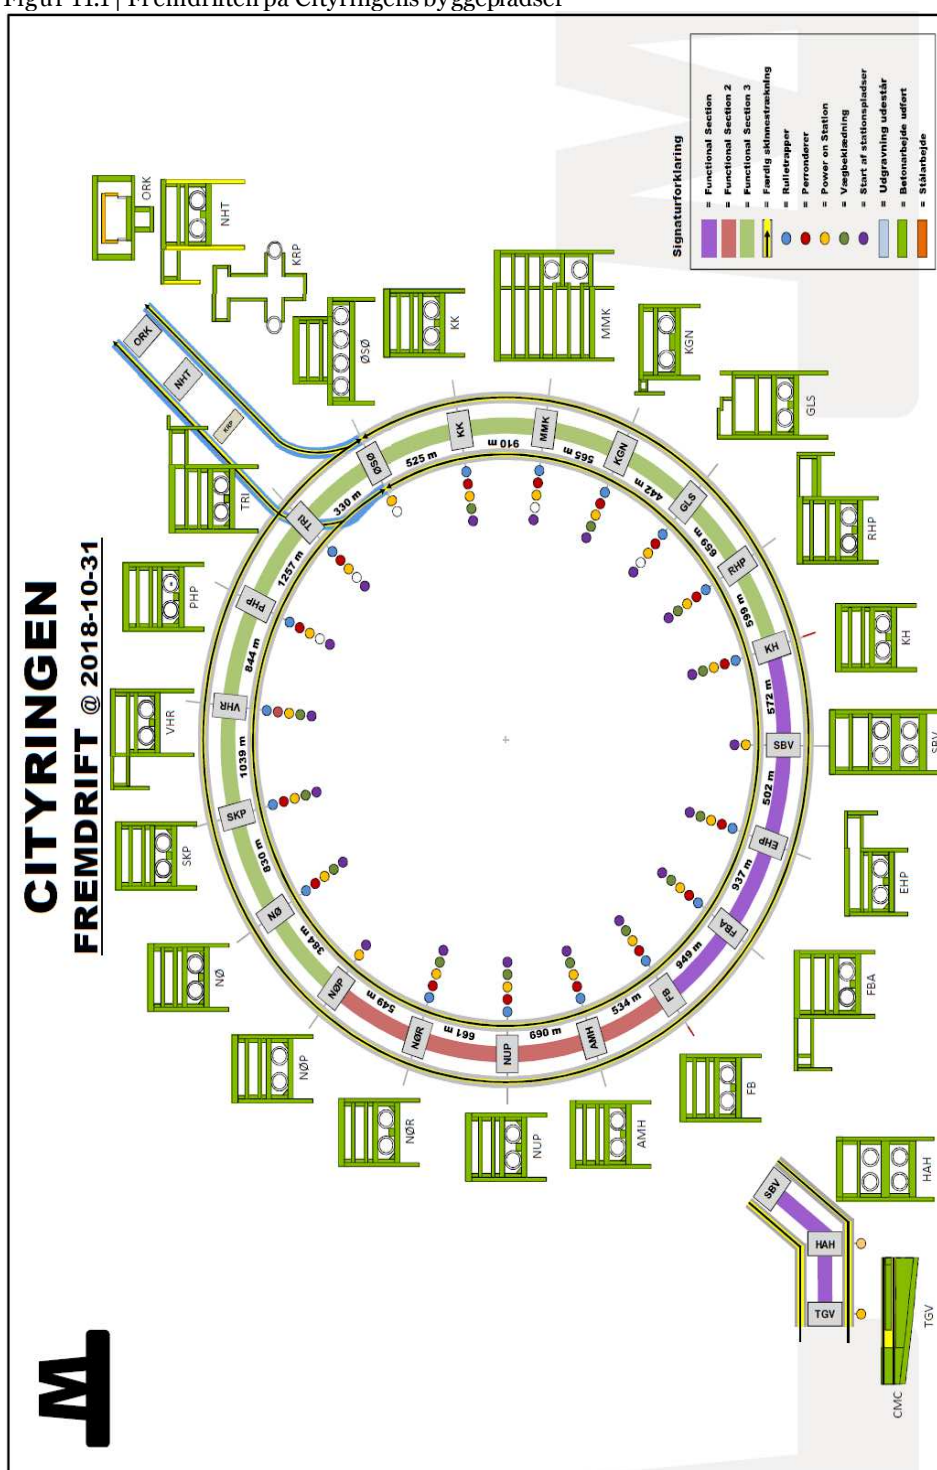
Figur 11.1 | Fremdriften på Cityringens byggepladser

CITYRINGEN
FREMDRIFT @ 2018-10-31

Signaturforklaring
= Functional Section
= Functional Section 2
= Functional Section 3
= Færdig skinnestrækning
= Rulletrapper
= Perronderer
= Power on Station
= Vægbeklædning
= Start af stationspladser
= Udgravning udestår
= Betonarbejde udført
= Stålarbejde

ORK
NHT
KRP
ØSØ
KK
MMK
KGN
GLS
RHP
KH
SBV
EHP
FBA
FB
HAH
TGV
CMC
AMH
NUP
NØR
NØP
NØ
SKP
VHR
PHP
TRI

ORK
NHT
KRP
ØSØ
KK
MMK
KGN
GLS
RHP
KH
SBV
EHP
FBA
FB
AMH
NUP
NØR
NØP
NØ
SKP
VHR
PHP
TRI
SBV
HAH
TGV

525 m
910 m
565 m
442 m
659 m
599 m
572 m
502 m
937 m
949 m
534 m
690 m
661 m
549 m
364 m
830 m
1039 m
844 m
1257 m
330 m